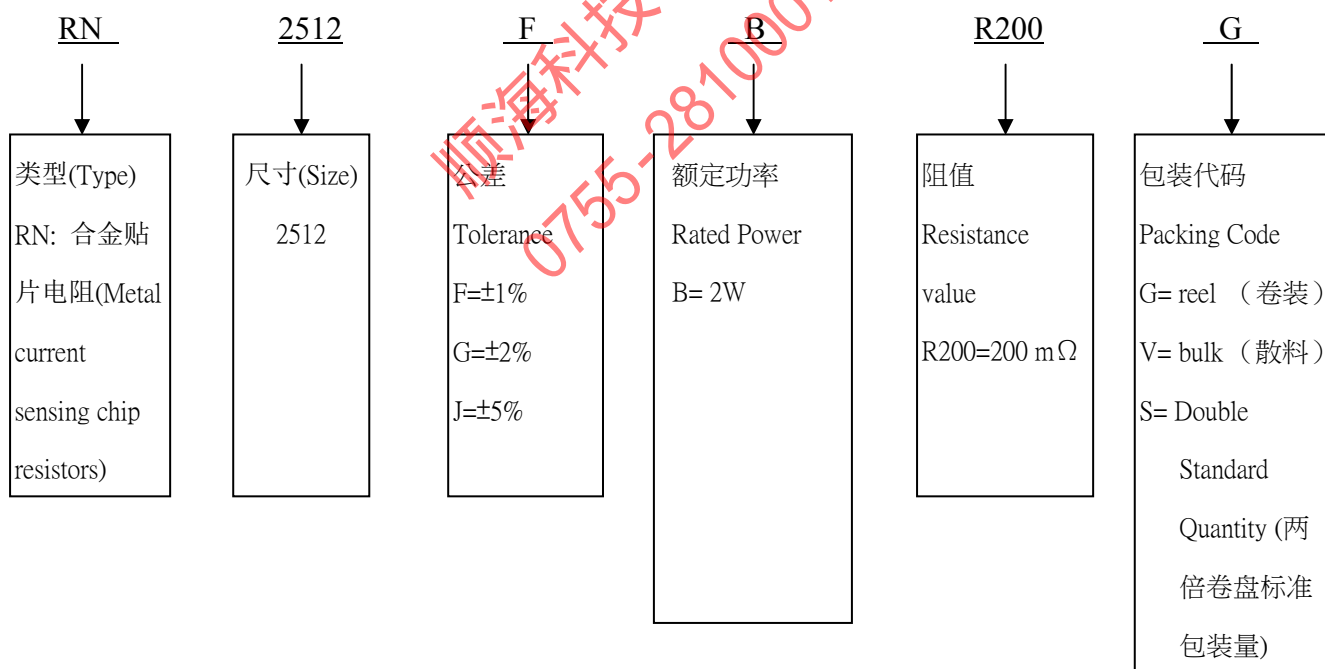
RN

类型(Type)
RN: 合金贴片电阻(Metal current sensing chip resistors)

2512

尺寸(Size)
2512

F

公差
Tolerance
F=±1%
G=±2%
J=±5%

B

额定功率
Rated Power
B= 2W

R200

阻值
Resistance value
R200=200 mΩ

G

包装代码
Packing Code
G= reel （卷装）
V= bulk （散料）
S= Double Standard Quantity (两倍卷盘标准包装量)

顺海科技 0755-281000